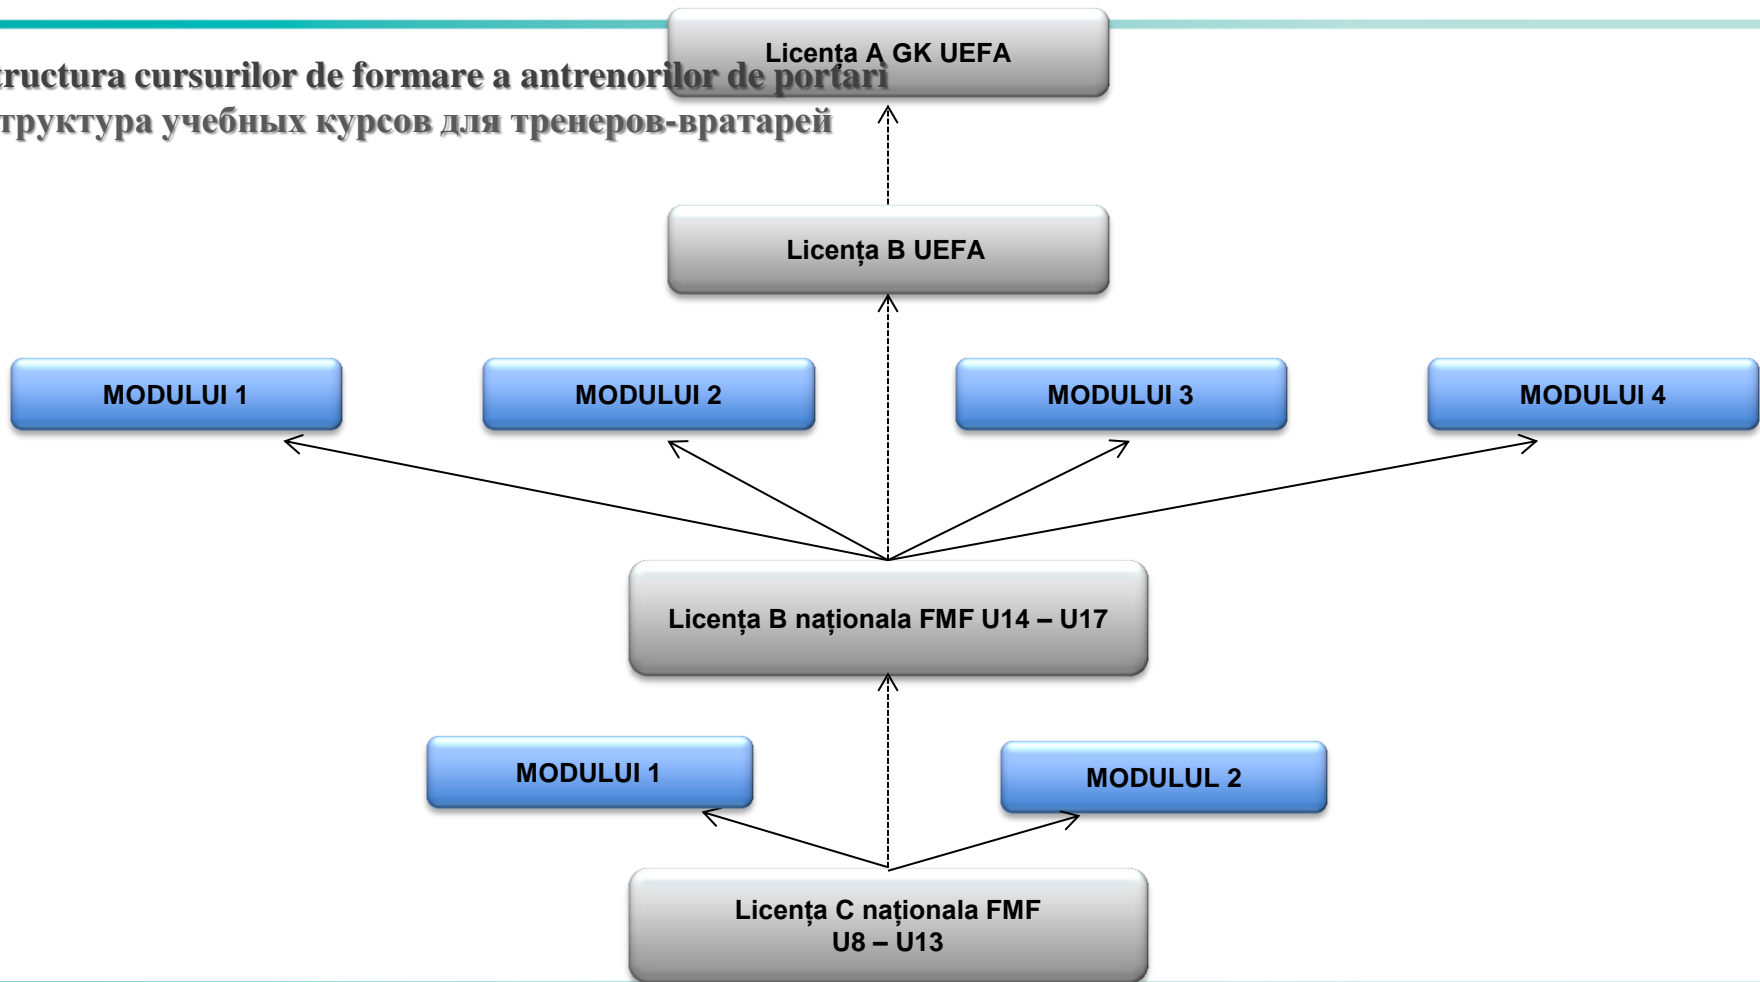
tructura cursurilor de formare a antrenorilor de portari
труктура учебных курсов для тренеров-вратарей

Licența A GK UEFA

Licența B UEFA

MODULUI 1

MODULUI 2

MODULUI 3

MODULUI 4

Licența B naționala FMF U14 – U17

MODULUI 1

MODULUL 2

Licența C naționala FMF U8 – U13